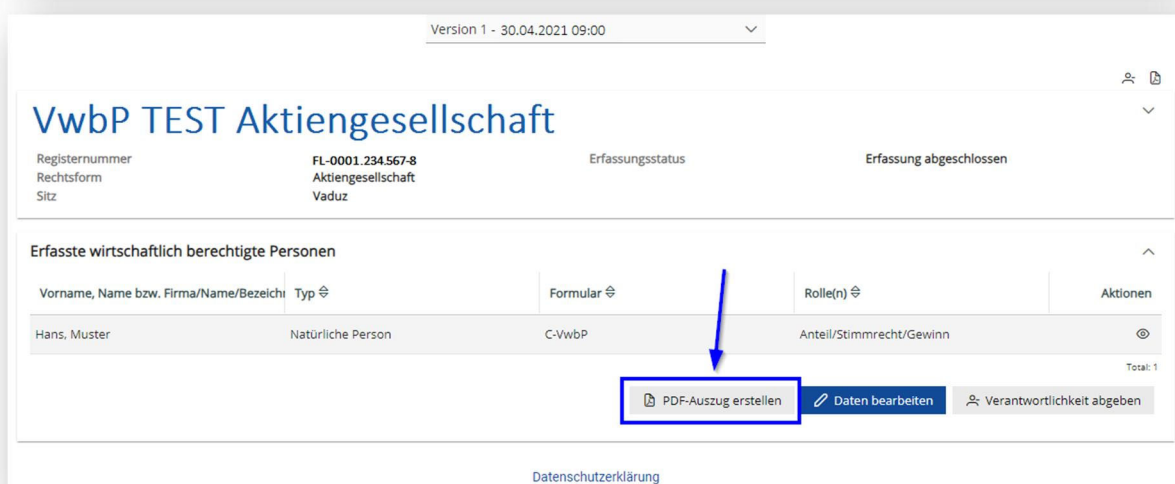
Version 1 - 30.04.2021 09:00

VwbP TEST Aktiengesellschaft

Registernummer FL-0001.234.567-8
Rechtsform Aktiengesellschaft
Sitz Vaduz

Erfassungsstatus Erfassung abgeschlossen

Erfasste wirtschaftlich berechtigte Personen

| Vorname, Name bzw. Firma/Name/Bezeichı | Typ | Formular | Rolle(n) | Aktionen |
|---|---|---|---|---|
| Hans, Muster | Natürliche Person | C-VwbP | Anteil/Stimmrecht/Gewinn | |

Total: 1

PDF-Auszug erstellen
Daten bearbeiten
Verantwortlichkeit abgeben

Datenschutzerklärung